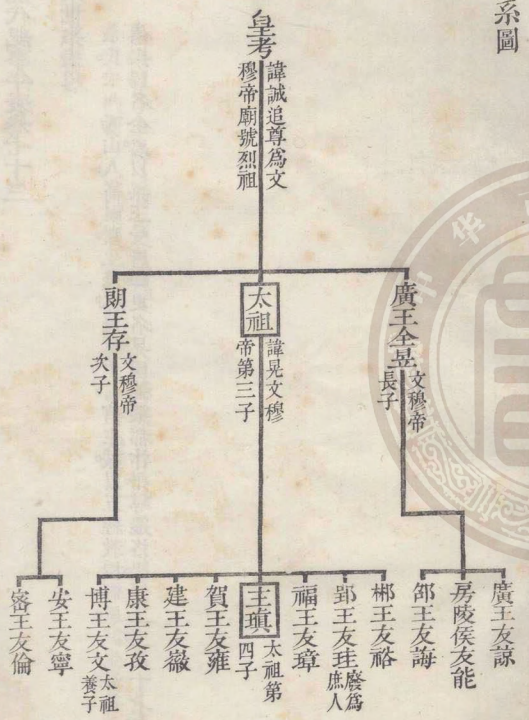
系圖

皇考
諱誠追尊爲文穆帝廟號烈祖

朗王存
文穆帝次子

太祖
諱晃文穆帝第三子

廣王全昱
文穆帝長子

密王友倫

安王友寧

博王友文
太祖養子

康王友孜

建王友徽

賀王友雍

主瑱
太祖第四子

福王友璋

郢王友珪
廢爲庶人

郴王友裕

邵王友誨

房陵侯友能

廣王友諒